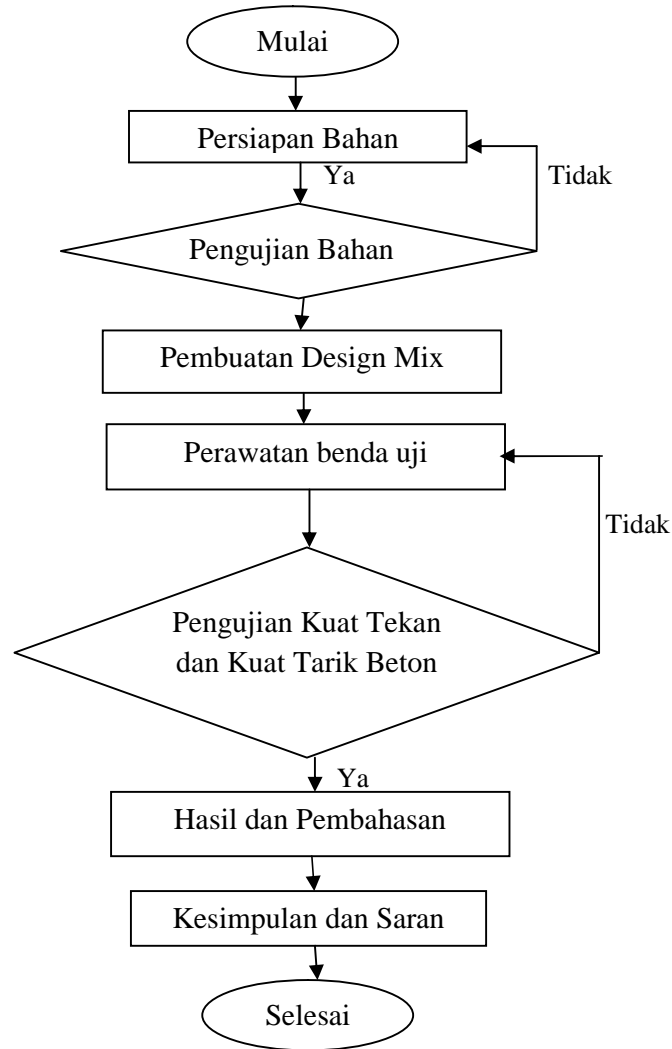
Mulai

Persiapan Bahan

Ya

Tidak

Pengujian Bahan

Pembuatan Design Mix

Perawatan benda uji

Tidak

Pengujian Kuat Tekan dan Kuat Tarik Beton

Ya

Hasil dan Pembahasan

Kesimpulan dan Saran

Selesai